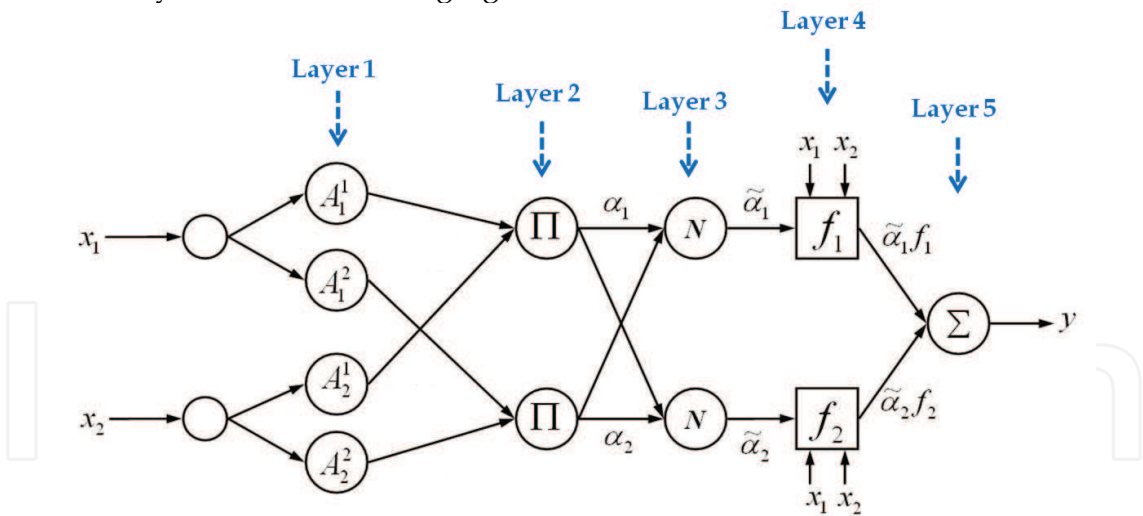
Layer 1

Layer 2

Layer 3

Layer 4

Layer 5

$x_1$

$x_2$

$A_1^1$

$A_1^2$

$A_2^1$

$A_2^2$

$\Pi$

$\Pi$

$\alpha_1$

$\alpha_2$

$N$

$N$

$\widetilde{\alpha}_1$

$\widetilde{\alpha}_2$

$x_1$ $x_2$

$f_1$

$f_2$

$x_1$ $x_2$

$\widetilde{\alpha}_1 f_1$

$\widetilde{\alpha}_2 f_2$

$\Sigma$

$y$